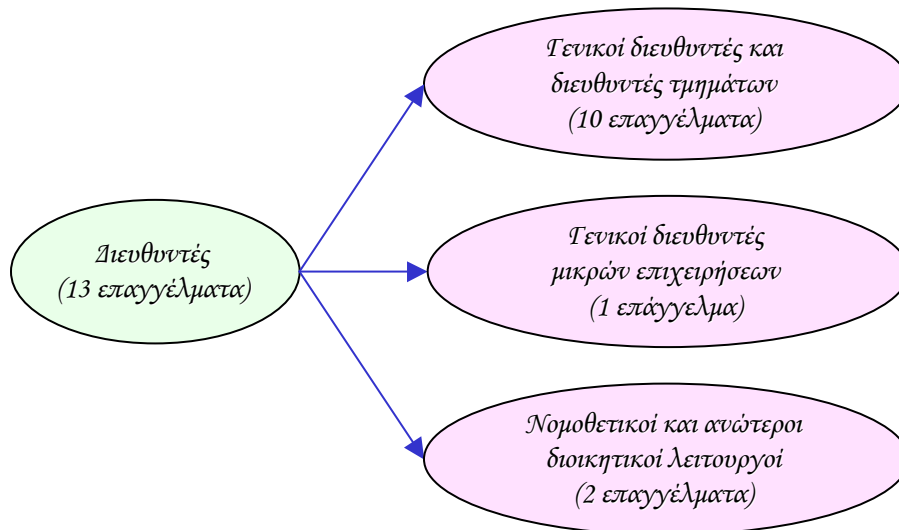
Διευθυντές
(13 επαγγέλματα)

Γενικοί διευθυντές και διευθυντές τμημάτων
(10 επαγγέλματα)

Γενικοί διευθυντές μικρών επιχειρήσεων
(1 επάγγελμα)

Νομοθετικοί και ανώτεροι διοικητικοί λειτουργοί
(2 επαγγέλματα)